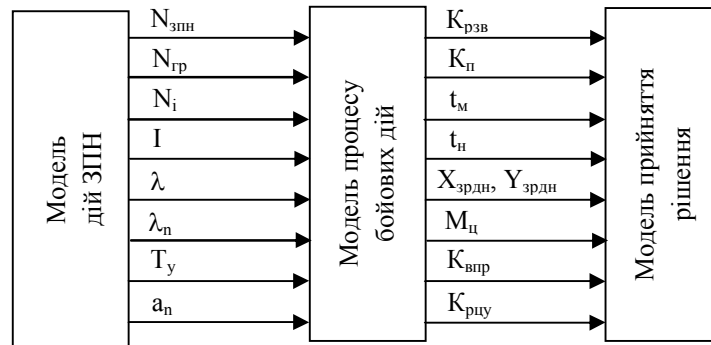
Модель дій ЗПН

$N_{зпн}$
$N_{гр}$
$N_i$
I
$\lambda$
$\lambda_n$
$T_у$
$a_n$

Модель процесу бойових дій

$К_{рзв}$
$К_п$
$t_м$
$t_н$
$X_{зрдн}$, $Y_{зрдн}$
$M_ц$
$К_{впр}$
$К_{рцу}$

Модель прийняття рішення